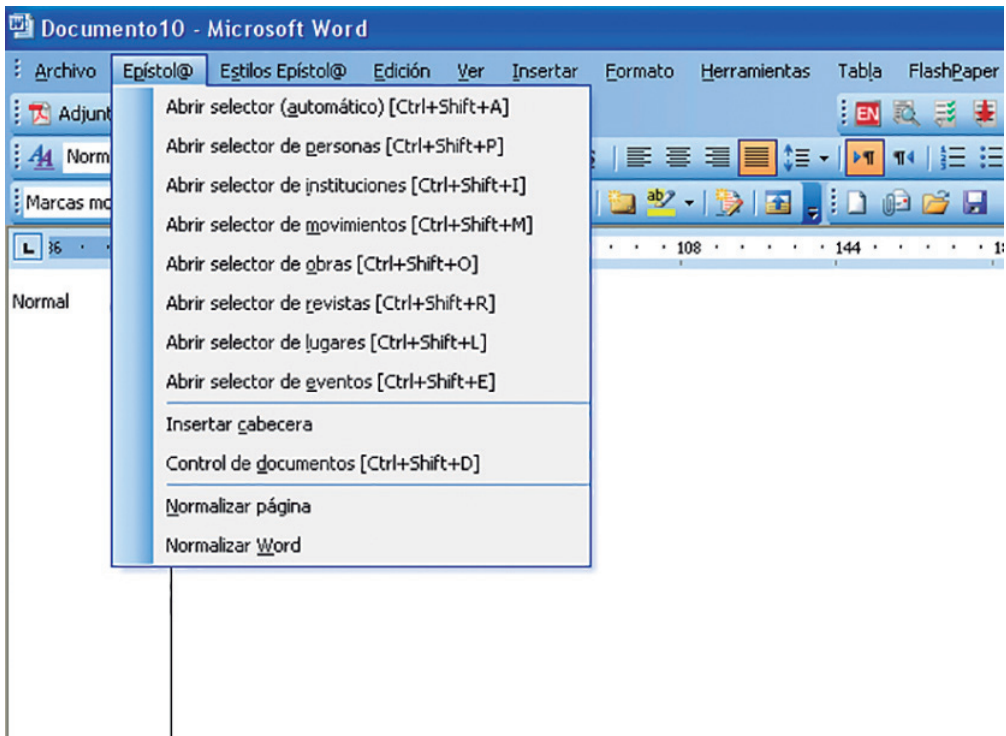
Documento10 - Microsoft Word

Archivo Epístol@ Estilos Epístol@ Edición Ver Insertar Formato Herramientas Tabla FlashPaper

Adjunt

Norm

Marcas mo

36 108 144

Normal

Abrir selector (automático) [Ctrl+Shift+A]
Abrir selector de personas [Ctrl+Shift+P]
Abrir selector de instituciones [Ctrl+Shift+I]
Abrir selector de movimientos [Ctrl+Shift+M]
Abrir selector de obras [Ctrl+Shift+O]
Abrir selector de revistas [Ctrl+Shift+R]
Abrir selector de lugares [Ctrl+Shift+L]
Abrir selector de eventos [Ctrl+Shift+E]
Insertar cabecera
Control de documentos [Ctrl+Shift+D]
Normalizar página
Normalizar Word